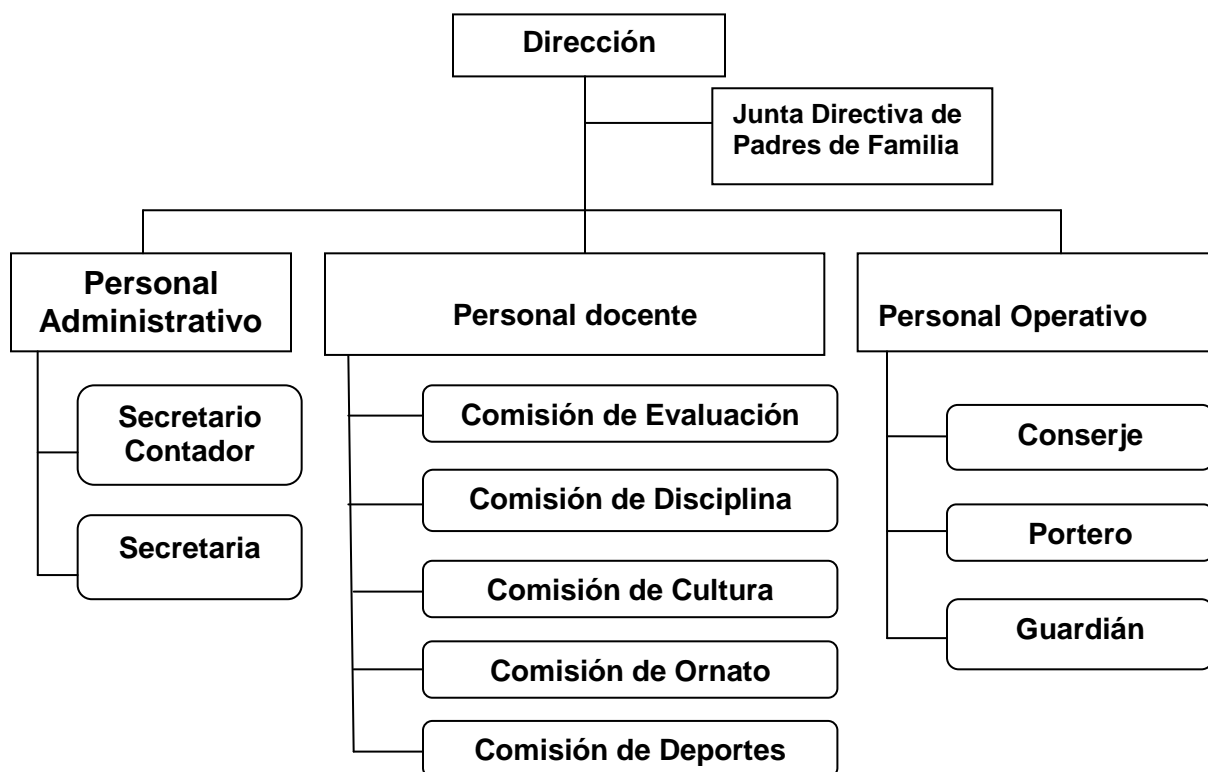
Dirección

Junta Directiva de Padres de Familia

Personal Administrativo

Secretario Contador

Secretaria

Personal docente

Comisión de Evaluación

Comisión de Disciplina

Comisión de Cultura

Comisión de Ornato

Comisión de Deportes

Personal Operativo

Conserje

Portero

Guardián